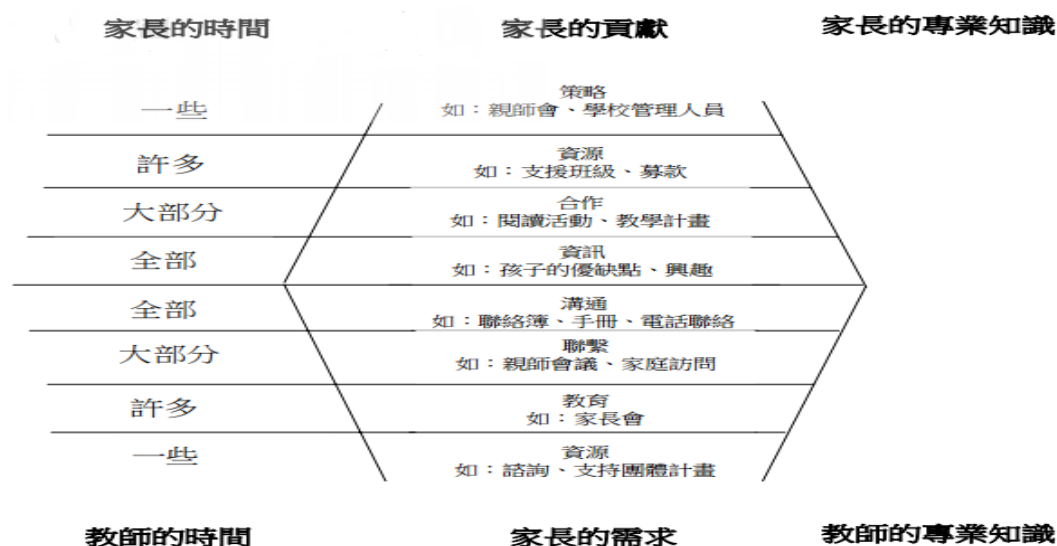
家長的時間

家長的貢獻

家長的專業知識

一些

策略
如：親師會、學校管理人員

許多

資源
如：支援班級、募款

大部分

合作
如：閱讀活動、教學計畫

全部

資訊
如：孩子的優缺點、興趣

全部

溝通
如：聯絡簿、手冊、電話聯絡

大部分

聯繫
如：親師會議、家庭訪問

許多

教育
如：家長會

一些

資源
如：諮詢、支持團體計畫

教師的時間

家長的需求

教師的專業知識